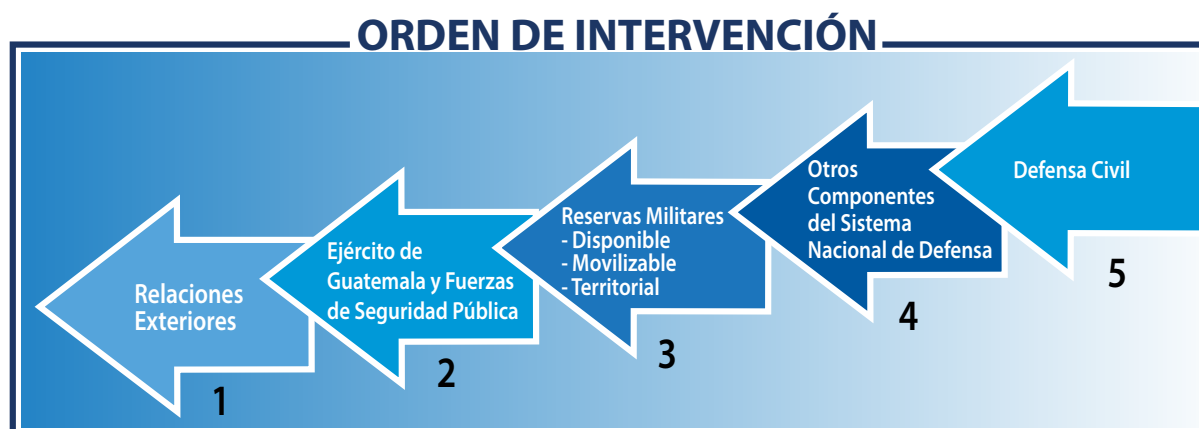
ORDEN DE INTERVENCIÓN

Relaciones Exteriores

1

Ejército de Guatemala y Fuerzas de Seguridad Pública

2

Reservas Militares
- Disponible
- Movilizable
- Territorial

3

Otros Componentes del Sistema Nacional de Defensa

4

Defensa Civil

5